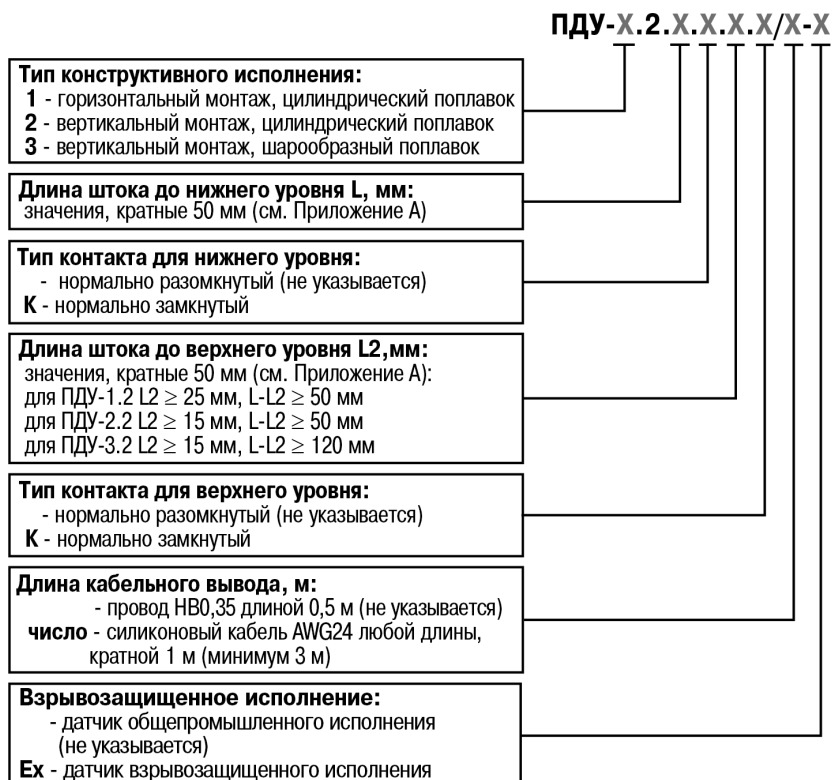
ПДУ-Х.2.Х.Х.Х.Х/Х-Х

**Тип конструктивного исполнения:**
**1** - горизонтальный монтаж, цилиндрический поплавок
**2** - вертикальный монтаж, цилиндрический поплавок
**3** - вертикальный монтаж, шарообразный поплавок

**Длина штока до нижнего уровня L, мм:**
значения, кратные 50 мм (см. Приложение А)

**Тип контакта для нижнего уровня:**
- нормально разомкнутый (не указывается)
**К** - нормально замкнутый

**Длина штока до верхнего уровня L2, мм:**
значения, кратные 50 мм (см. Приложение А):
для ПДУ-1.2 L2 $\geq$ 25 мм, L-L2 $\geq$ 50 мм
для ПДУ-2.2 L2 $\geq$ 15 мм, L-L2 $\geq$ 50 мм
для ПДУ-3.2 L2 $\geq$ 15 мм, L-L2 $\geq$ 120 мм

**Тип контакта для верхнего уровня:**
- нормально разомкнутый (не указывается)
**К** - нормально замкнутый

**Длина кабельного вывода, м:**
- провод НВ0,35 длиной 0,5 м (не указывается)
**число** - силиконовый кабель AWG24 любой длины, кратной 1 м (минимум 3 м)

**Взрывозащищенное исполнение:**
- датчик общепромышленного исполнения (не указывается)
**Ex** - датчик взрывозащищенного исполнения